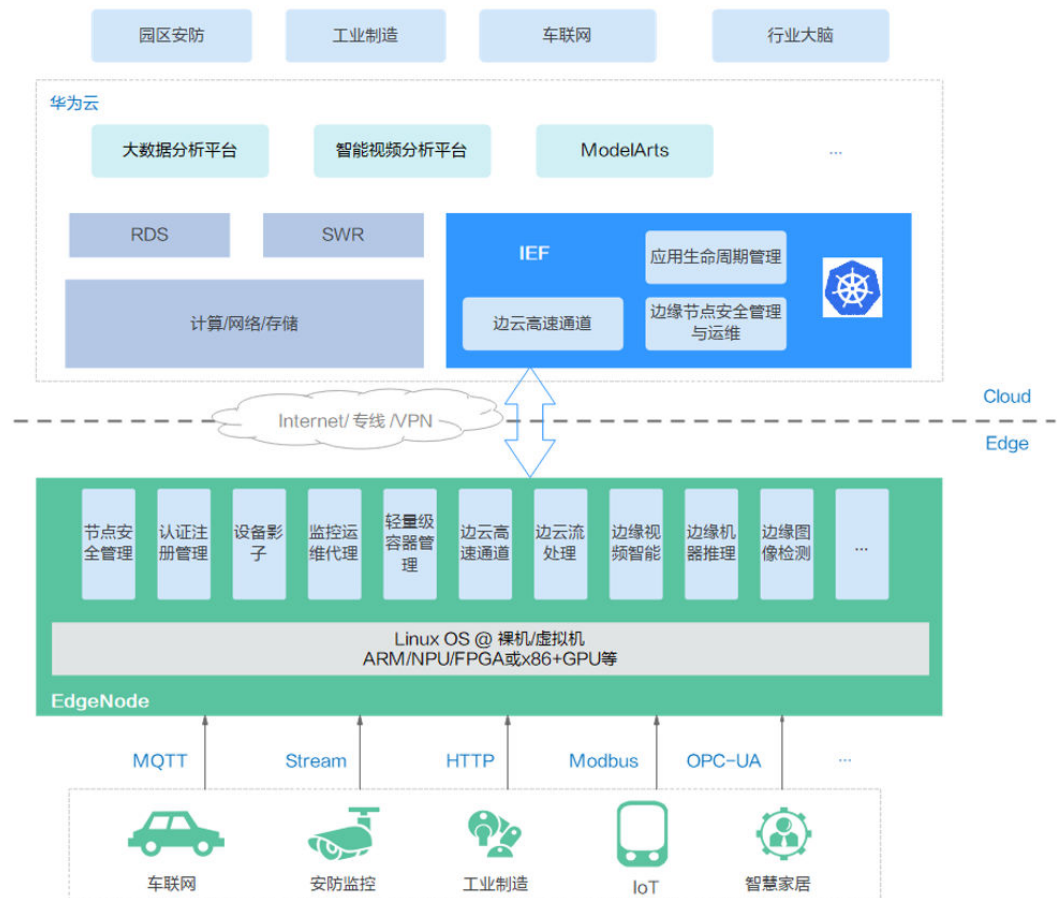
园区安防

工业制造

车联网

行业大脑

华为云

大数据分析平台

智能视频分析平台

ModelArts

...

RDS

SWR

计算/网络/存储

IEF

应用生命周期管理

边云高速通道

边缘节点安全管理与运维

Internet/ 专线 /VPN

Cloud

Edge

节点安全管理

认证注册管理

设备影子

监控运维代理

轻量级容器管理

边云高速通道

边云流处理

边缘视频智能

边缘机器推理

边缘图像检测

...

Linux OS @ 裸机/虚拟机
ARM/NPU/FPGA或x86+GPU等

EdgeNode

MQTT

Stream

HTTP

Modbus

OPC-UA

...

车联网

安防监控

工业制造

IoT

智慧家居